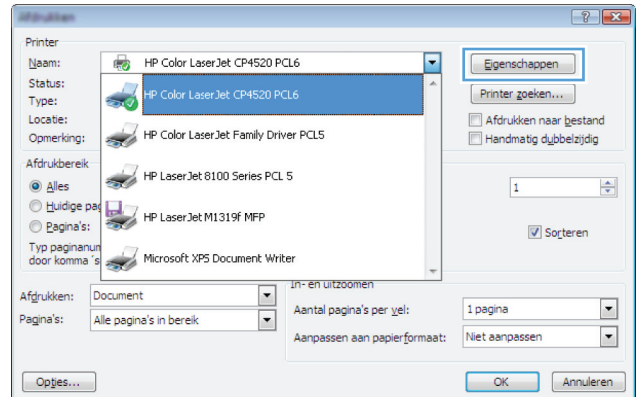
Afdrukken

? X

Printer

Naam: HP Color LaserJet CP4520 PCL6

Status:

Type:

Locatie:

Opmerking:

HP Color LaserJet CP4520 PCL6

HP Color LaserJet Family Driver PCL5

HP LaserJet 8100 Series PCL 5

HP LaserJet M1319f MFP

Microsoft XPS Document Writer

Eigenschappen

Printer zoeken...

Afdrukken naar bestand

Handmatig dubbelzijdig

Afdrukbereik

Alles

Huidige pag

Pagina's:

Typ paginanum door komma 's

1

Sorteren

In- en uitzoomen

Afdrukken: Document

Pagina's: Alle pagina's in bereik

Aantal pagina's per vel: 1 pagina

Aanpassen aan papierformaat: Niet aanpassen

Opties...

OK

Annuleren